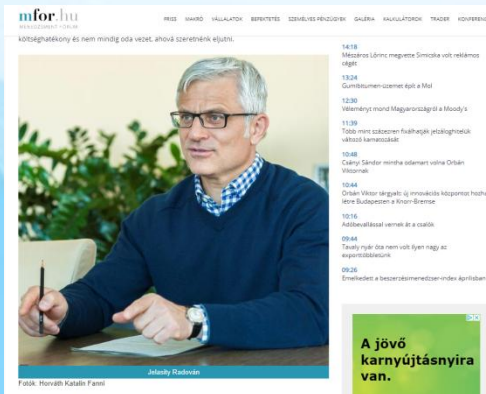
mfor.hu
MENEDZSMENT FÓRUM

FRISS MAKRÓ VÁLLALATOK BEFEKTETÉS SZEMÉLYES PÉNZÜGYEK GALÉRIA KALKULÁTOROK TRADER KONFEREN

költséghatékony és nem mindig oda vezet, ahová szeretnénk eljutni.

Jelasity Radován

Fotók: Horváth Katalin Fanni

14:18
Mészáros Lőrinc megvette Simicska volt reklámos cégét

13:24
Gumibitumen-üzemet épít a Mol

12:30
Véleményt mond Magyarországról a Moody's

11:39
Több mint száezren fizethetik jelzáloghiteleik változó kamatozását

10:48
Csányi Sándor mintha odamart volna Orbán Viktornak

10:44
Orbán Viktor tárgyaló új innovációs központot hozhat létre Budapesten a Knorr-Bremse

10:16
Adóbevallással vernek át a csalók

09:44
Tavaly nyár óta nem volt ilyen nagy az exporttöbbletünk

09:26
Emelkedett a beszerzésimenedzser-index áprilisban

A jövő karnyújtásnyira van.